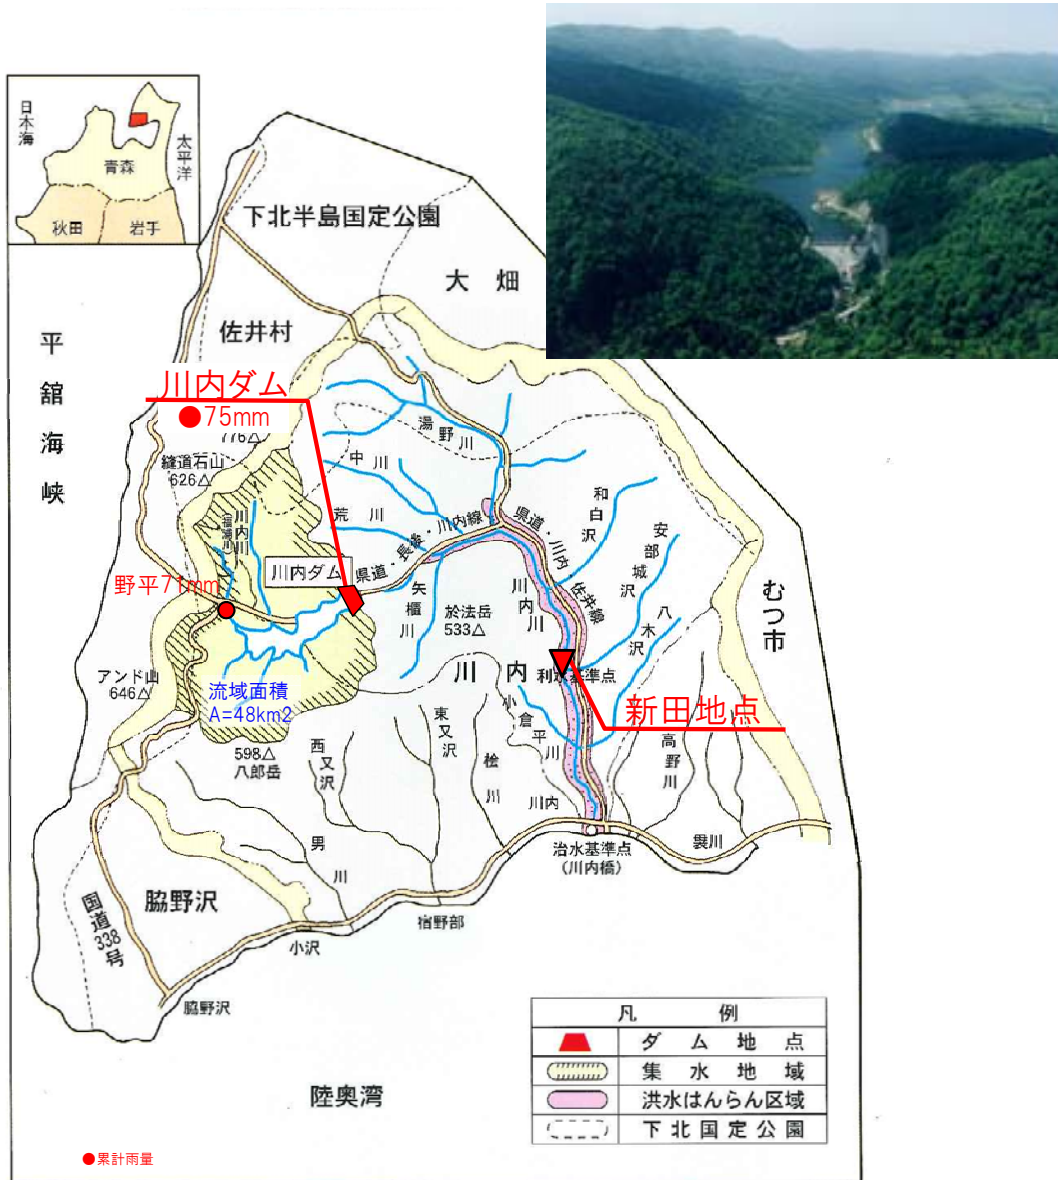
日本海
太平洋
青森
秋田
岩手

下北半島国定公園
大畑
佐井村
平舘海峡
川内ダム
●75mm
776△
縫道石山
626△
湯野川
中川
荒川
県道・長後・川内線
県道・川内・佐井線
和白沢
安部城沢
八木沢
川内川
川内ダム
野平71mm
矢櫃川
於法岳
533△
川内
利水基準点
新田地点
むつ市
アンド山
646△
流域面積
A=48km2
598△
八郎岳
西又沢
東又沢
小倉平川
桧川
川内
高野川
男川
治水基準点
(川内橋)
巽川
脇野沢
国道338号
小沢
宿野部
脇野沢
陸奥湾

| 凡 例 |
|---|
| ダム地点 |
| 集水地域 |
| 洪水はんらん区域 |
| 下北国定公園 |

●累計雨量